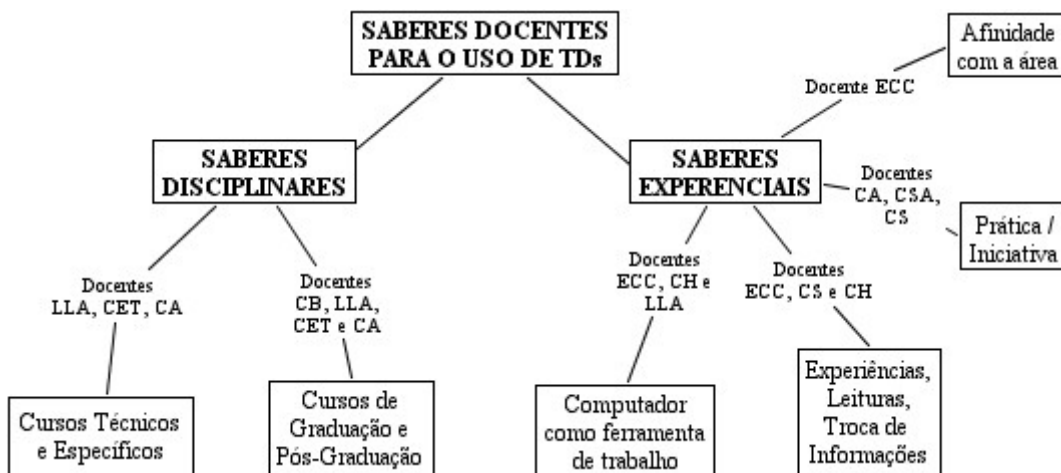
SABERES DOCENTES PARA O USO DE TDs

SABERES DISCIPLINARES

Docentes LLA, CET, CA

Cursos Técnicos e Específicos

Docentes CB, LLA, CET e CA

Cursos de Graduação e Pós-Graduação

SABERES EXPERENCIAIS

Docente ECC

Afinidade com a área

Docentes CA, CSA, CS

Prática / Iniciativa

Docentes ECC, CH e LLA

Computador como ferramenta de trabalho

Docentes ECC, CS e CH

Experiências, Leituras, Troca de Informações